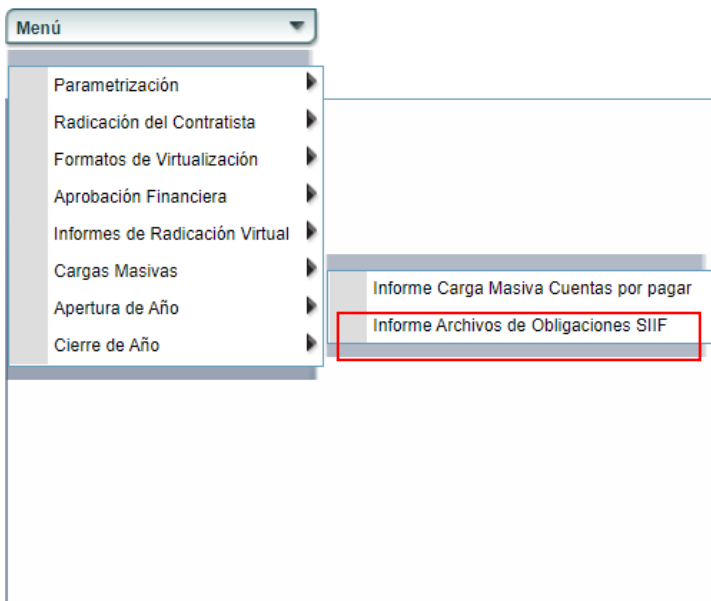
Menú

Parametrización
Radicación del Contratista
Formatos de Virtualización
Aprobación Financiera
Informes de Radicación Virtual
Cargas Masivas
Apertura de Año
Cierre de Año

Informe Carga Masiva Cuentas por pagar
Informe Archivos de Obligaciones SIIF